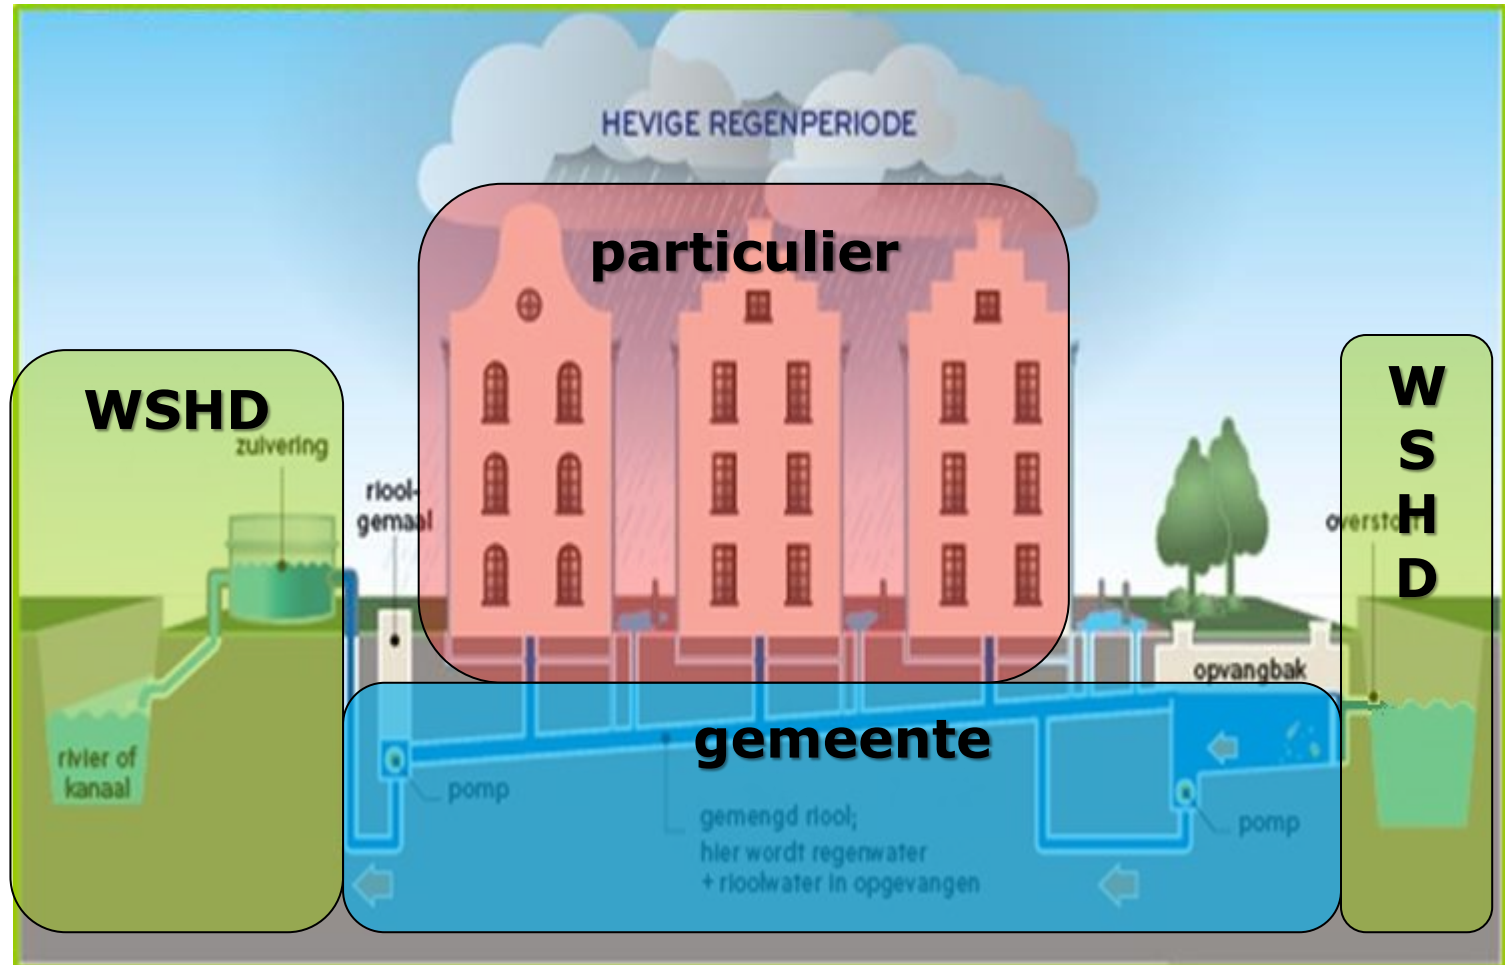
HEVIGE REGENPERIODE

particulier

WSHD

zuivering

riool-
gemaal

rivier of
kanaal

W
S
H
D

overstort

opvangbak

gemeente

pomp

gemengd riool;
hier wordt regenwater
+ rioolwater in opgevangen

pomp